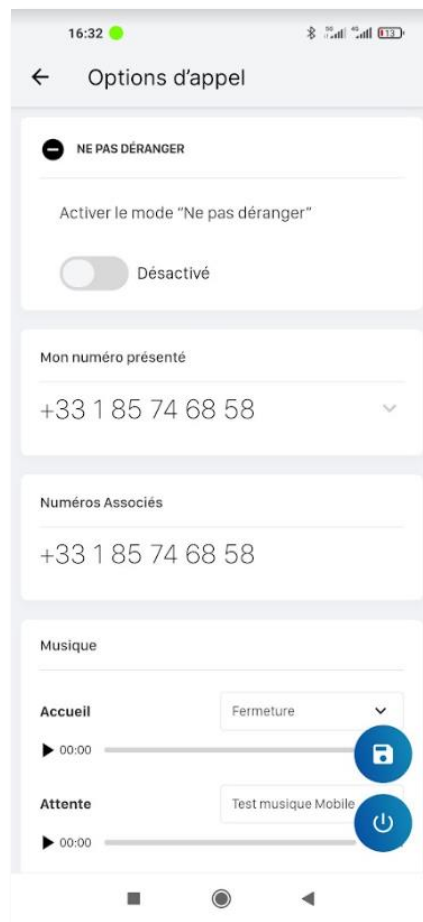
16:32

← Options d'appel

NE PAS DÉRANGER

Activer le mode "Ne pas déranger"

Désactivé

Mon numéro présenté

+33 1 85 74 68 58

Numéros Associés

+33 1 85 74 68 58

Musique

Accueil

Fermeture

00:00

Attente

Test musique Mobile

00:00